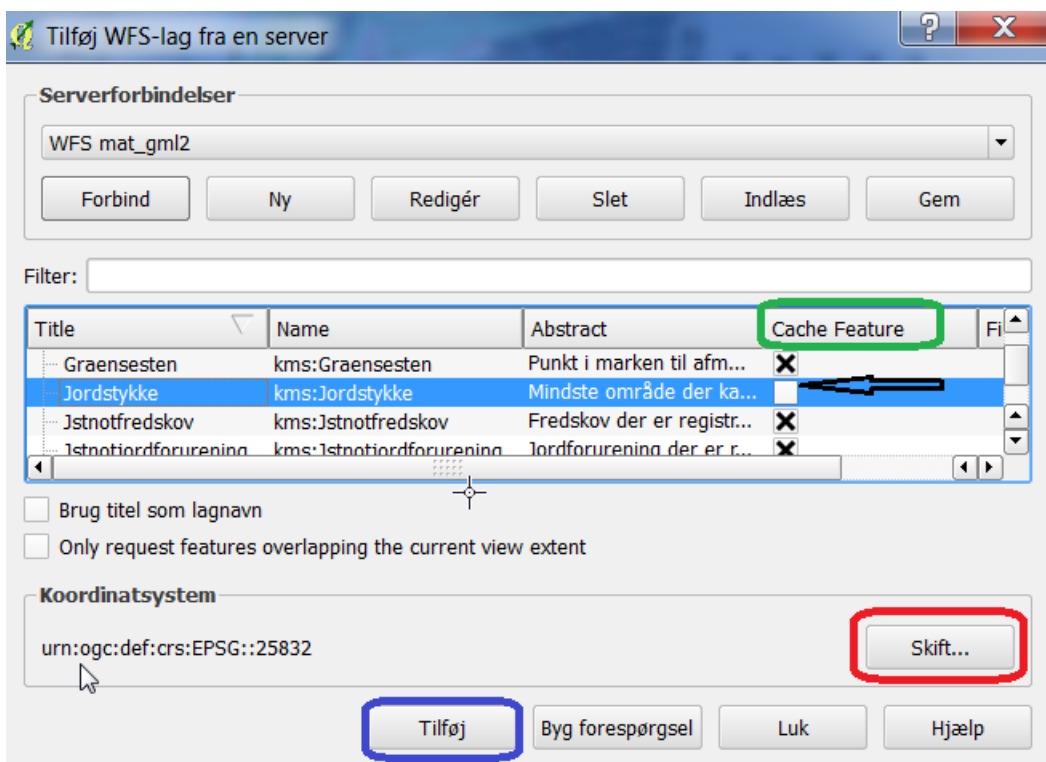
Tilføj WFS-lag fra en server

Serverforbindelser

WFS mat_gml2

Forbind | Ny | Redigér | Slet | Indlæs | Gem

Filter:

| Title | Name | Abstract | Cache Feature | Fi |
|---|---|---|---|---|
| Graensesten | kms:Graensesten | Punkt i marken til afm... | ✕ | |
| Jordstykke | kms:Jordstykke | Mindste område der ka... | | |
| Jstnotfredskov | kms:Jstnotfredskov | Fredskov der er registr... | ✕ | |
| Jstnotjordforurening | kms:Jstnotjordforurening | Jordforurening der er r... | ✕ | |

Brug titel som lagnavn

Only request features overlapping the current view extent

Koordinatsystem

urn:ogc:def:crs:EPSG::25832

Skift...

Tilføj | Byg forespørgsel | Luk | Hjælp